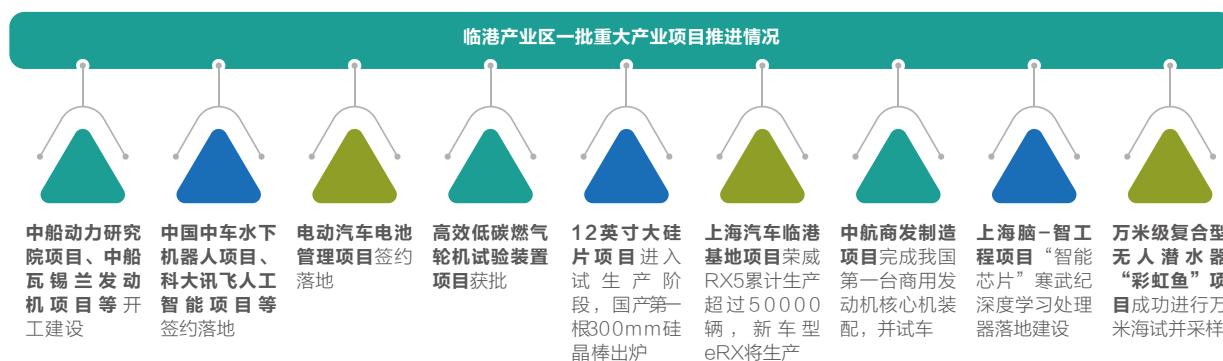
临港产业区一批重大产业项目推进情况

中船动力研究院项目、中船瓦锡兰发动机项目等开工建设

中国中车水下机器人项目、科大讯飞人工智能项目等签约落地

电动汽车电池管理项目签约落地

高效低碳燃气轮机试验装置项目获批

12英寸大硅片项目进入试生产阶段，国产第一根300mm硅晶棒出炉

上海汽车临港基地项目荣威RX5累计生产超过50000辆，新车型eRX将生产

中航商发制造项目完成我国第一台商用发动机核心机装配，并试车

上海脑-智工程项目“智能芯片”寒武纪深度学习处理器落地建设

万米级复合型无人潜水器“彩虹鱼”项目成功进行万米海试并采样